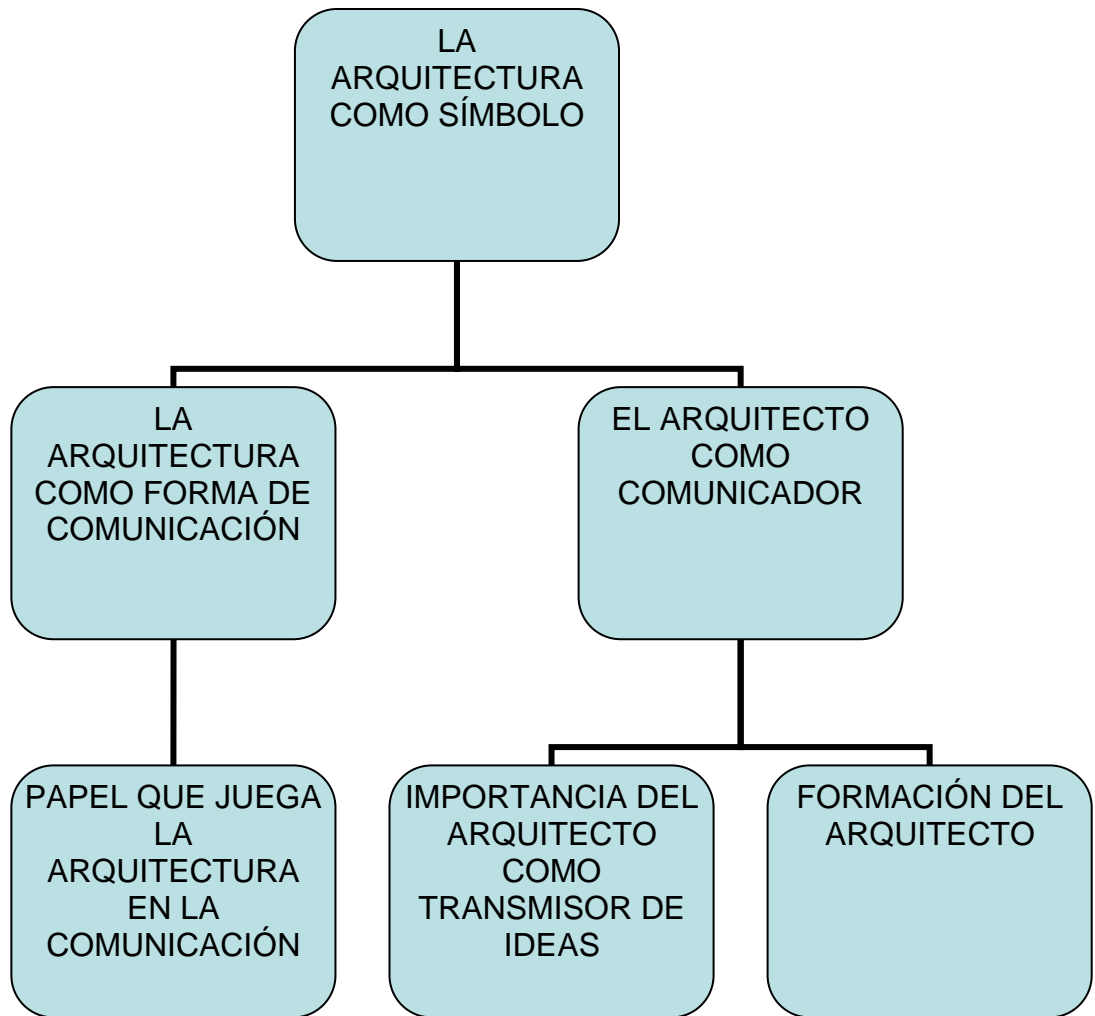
LA ARQUITECTURA COMO SÍMBOLO

LA ARQUITECTURA COMO FORMA DE COMUNICACIÓN

EL ARQUITECTO COMO COMUNICADOR

PAPEL QUE JUEGA LA ARQUITECTURA EN LA COMUNICACIÓN

IMPORTANCIA DEL ARQUITECTO COMO TRANSMISOR DE IDEAS

FORMACIÓN DEL ARQUITECTO